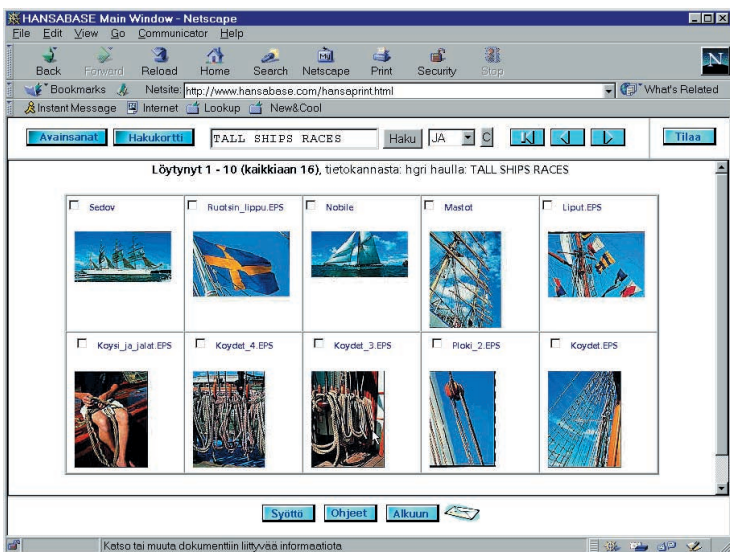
HANSABASE Main Window - Netscape
File Edit View Go Communicator Help
Back Forward Reload Home Search Netscape Print Security Stop
Bookmarks Netsite: http://www.hansabase.com/hansaprint.html What's Related
Instant Message Internet Lookup New&Cool

Avainsanat Hakukortti TALL SHIPS RACES Haku JA C Tilaa

Löytynyt 1 - 10 (kaikkiaan 16), tietokannasta: hgri haulla: TALL SHIPS RACES

| Sedov | Ruotsin_lippu.EPS | Nobile | Mastot | Liput.EPS |
|---|---|---|---|---|
| Koysi_ja_jalat.EPS | Koydet_4.EPS | Koydet_3.EPS | Ploki_2.EPS | Koydet.EPS |

Syöttö Ohjeet Alkuun

Katso tai muuta dokumenttiin liittyvää informaatiota